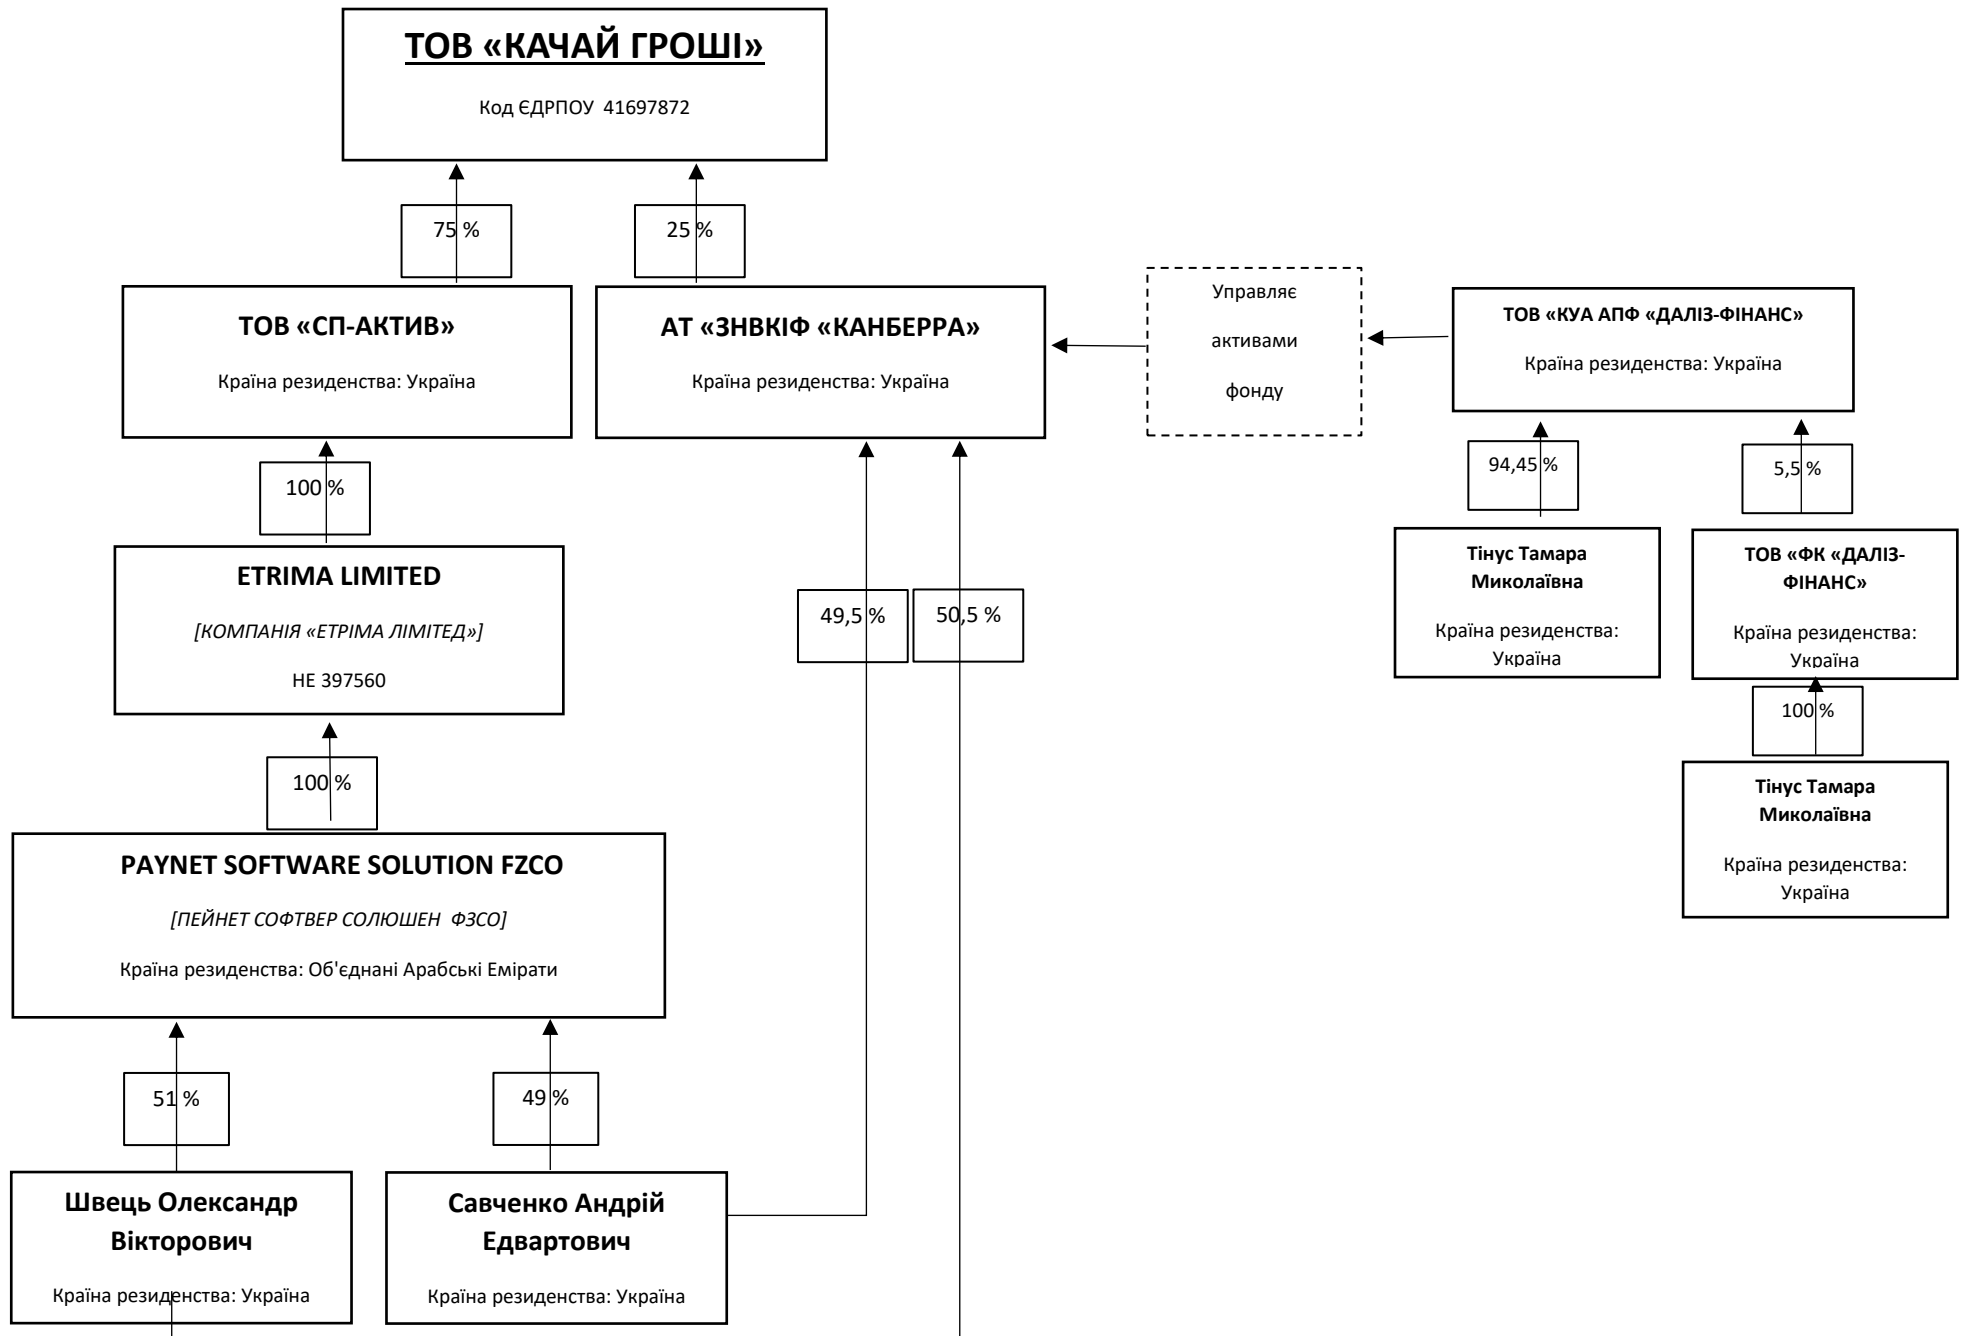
ТОВ «КАЧАЙ ГРОШІ»

Код ЄДРПОУ 41697872

75 %

25 %

ТОВ «СП-АКТИВ»

Країна резиденства: Україна

АТ «ЗНВКІФ «КАНБЕРРА»

Країна резиденства: Україна

Управляє активами фонду

ТОВ «КУА АПФ «ДАЛІЗ-ФІНАНС»

Країна резиденства: Україна

100 %

94,45 %

5,5 %

ETRIMA LIMITED

[КОМПАНІЯ «ЕТРІМА ЛІМІТЕД»]

HE 397560

49,5 %

50,5 %

Тінус Тамара Миколаївна

Країна резиденства: Україна

ТОВ «ФК «ДАЛІЗ-ФІНАНС»

Країна резиденства: Україна

100 %

100 %

Тінус Тамара Миколаївна

Країна резиденства: Україна

PAYNET SOFTWARE SOLUTION FZCO

[ПЕЙНЕТ СОФТВЕР СОЛЮШЕН ФЗСО]

Країна резиденства: Об'єднані Арабські Емірати

51 %

49 %

Швець Олександр Вікторович

Країна резиденства: Україна

Савченко Андрій Едвартович

Країна резиденства: Україна